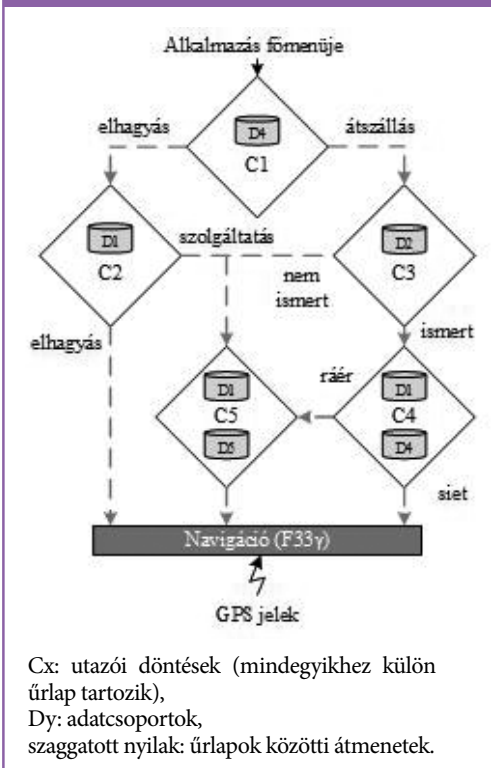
Alkalmazás főmenüje

elhagyás

D4

C1

átszállás

D1

C2

szolgáltatás

D2

C3

nem ismert

ismert

elhagyás

ráér

D1

C5

D5

D1

C4

D4

siet

Navigáció (F33γ)

GPS jelek

Cx: utazói döntések (mindegyikhez külön űrlap tartozik),
Dy: adatcsoportok,
szaggatott nyilak: űrlapok közötti átmenetek.